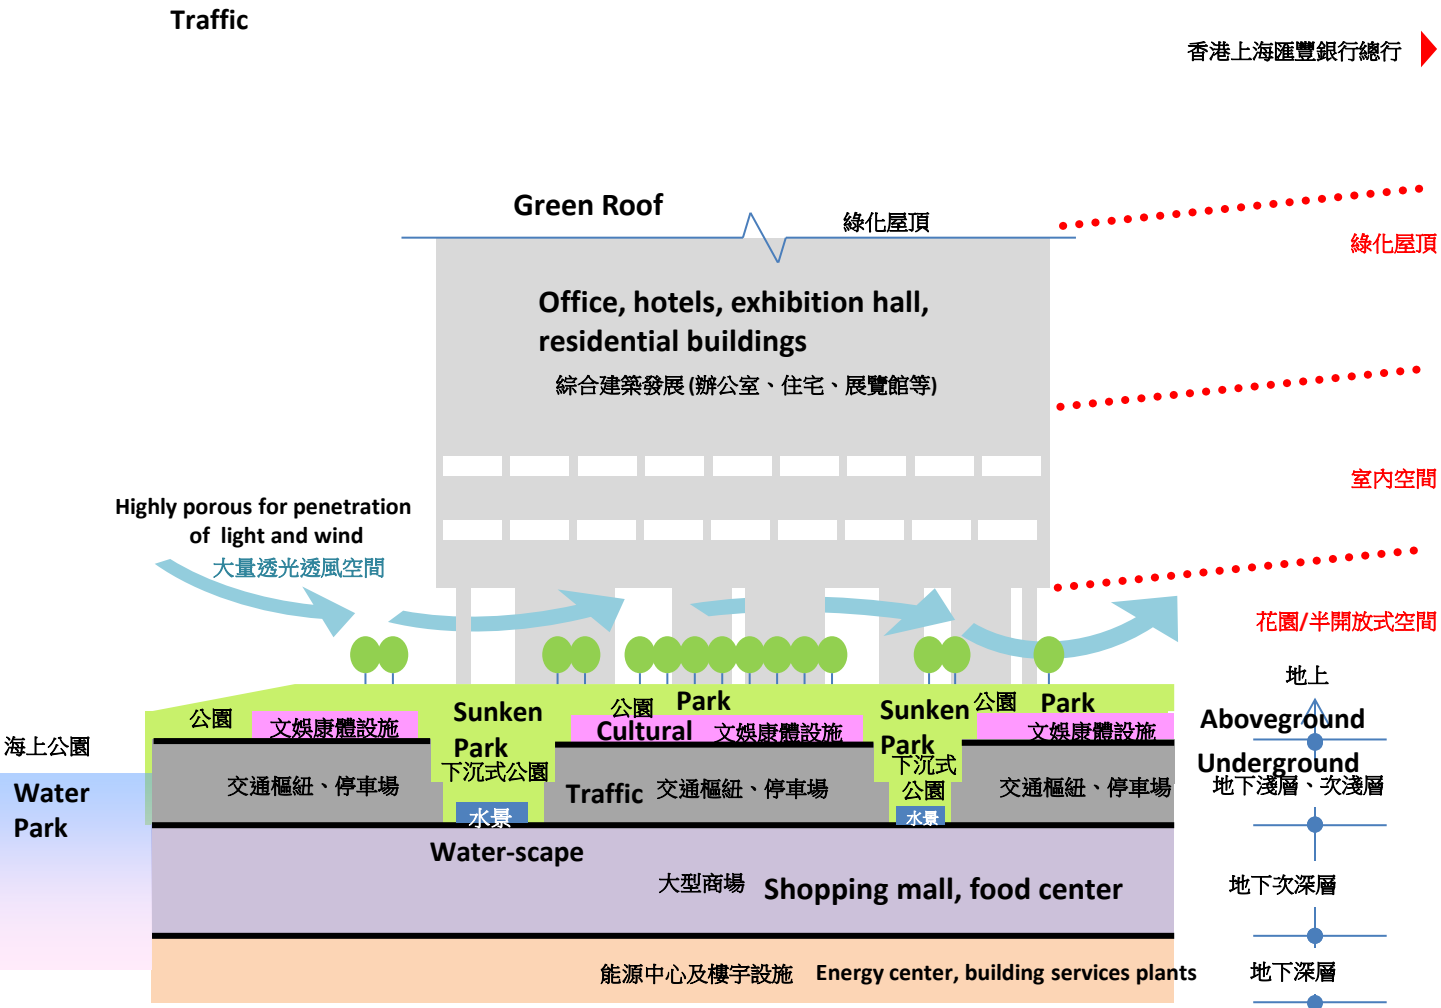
Traffic

香港上海匯豐銀行總行

Green Roof

綠化屋頂

綠化屋頂

Office, hotels, exhibition hall, residential buildings

綜合建築發展(辦公室、住宅、展覽館等)

室內空間

Highly porous for penetration of light and wind

大量透光透風空間

花園/半開放式空間

地上

公園

文娛康體設施

Sunken Park

下沉式公園

公園 Park

Cultural 文娛康體設施

Sunken Park

下沉式公園

公園 Park

文娛康體設施

Aboveground

Underground

地下淺層、次淺層

海上公園

Water Park

交通樞紐、停車場

水景

Traffic 交通樞紐、停車場

水景

交通樞紐、停車場

Water-scape

大型商場 Shopping mall, food center

地下次深層

能源中心及樓宇設施 Energy center, building services plants

地下深層